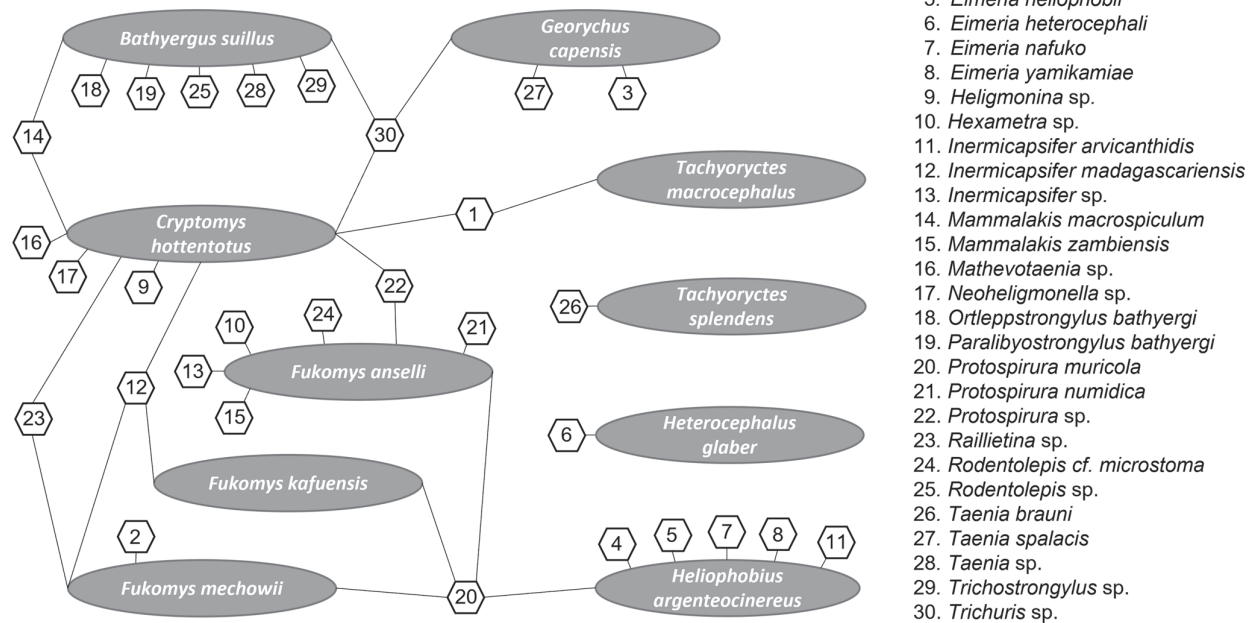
Bathyergus suillus
18
19
25
28
29
Georychus capensis
27
3
14
30
Tachyoryctes macrocephalus
1
Cryptomys hottentotus
16
17
9
22
Tachyoryctes splendens
26
10
24
21
13
Fukomys anselli
15
12
23
Heterocephalus glaber
6
Fukomys kafuensis
2
Fukomys mechowii
20
4
5
7
8
11
Heliophobius argenteocinereus

5. Eimeria heliophobii
6. Eimeria heterocephali
7. Eimeria nafuko
8. Eimeria yamikamiae
9. Heligmonina sp.
10. Hexametra sp.
11. Inermicapsifer arvicanthidis
12. Inermicapsifer madagascariensis
13. Inermicapsifer sp.
14. Mammalakis macrospiculum
15. Mammalakis zambiensis
16. Mathevotaenia sp.
17. Neoheligmonella sp.
18. Ortleppstrongylus bathyergi
19. Paralibyostrongylus bathyergi
20. Protospirura muricola
21. Protospirura numidica
22. Protospirura sp.
23. Raillietina sp.
24. Rodentolepis cf. microstoma
25. Rodentolepis sp.
26. Taenia brauni
27. Taenia spalacis
28. Taenia sp.
29. Trichostrongylus sp.
30. Trichuris sp.